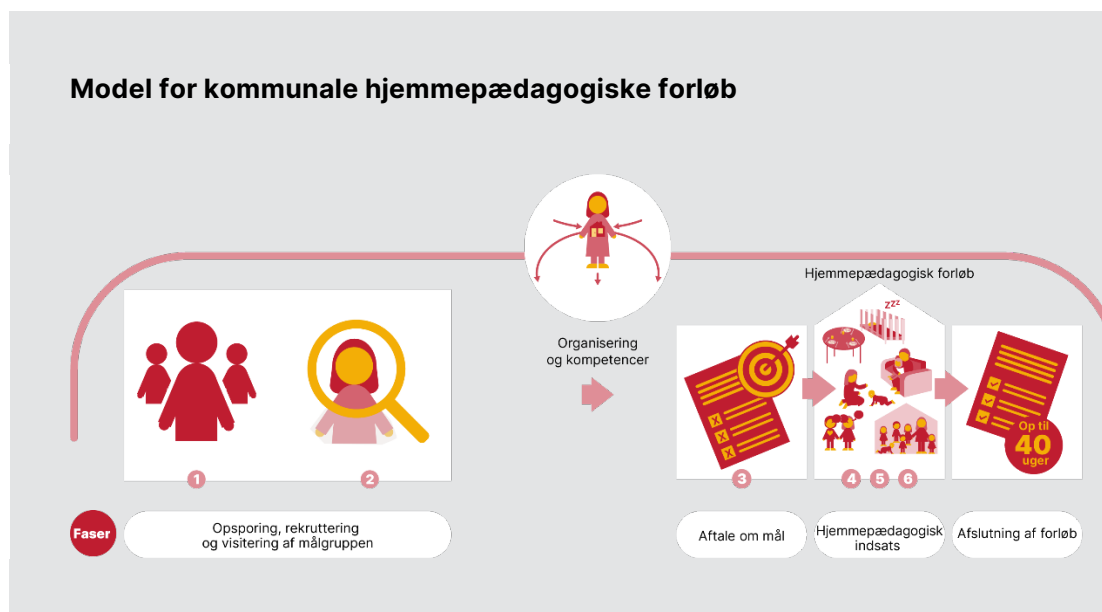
Model for kommunale hjemmepædagogiske forløb

Organisering og kompetencer

Hjemmepædagogisk forløb

zzz

Op til 40 uger

1

2

3

4 5 6

Faser

Opsporing, rekruttering og visitering af målgruppen

Aftale om mål

Hjemmepædagogisk indsats

Afslutning af forløb